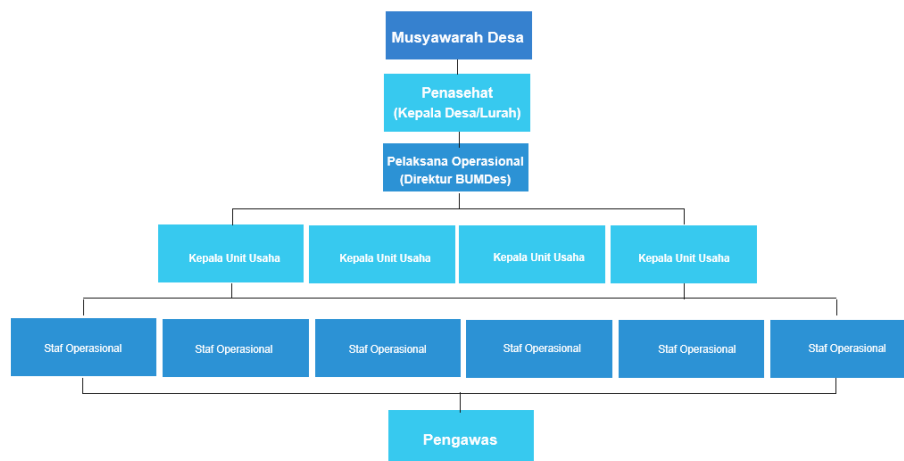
Musyawarah Desa

Penasehat
(Kepala Desa/Lurah)

Pelaksana Operasional
(Direktur BUMDes)

Kepala Unit Usaha

Kepala Unit Usaha

Kepala Unit Usaha

Kepala Unit Usaha

Staf Operasional

Staf Operasional

Staf Operasional

Staf Operasional

Staf Operasional

Staf Operasional

Pengawas